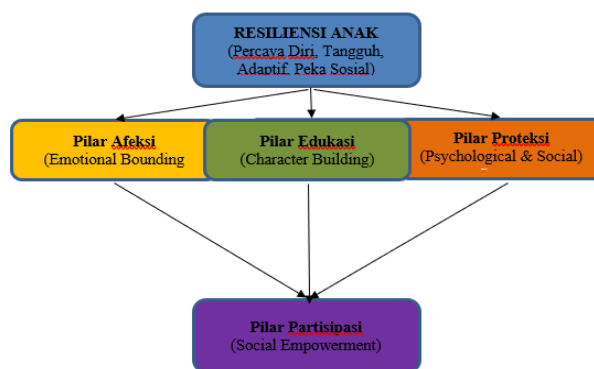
RESILIENSI ANAK
(Percaya Diri, Tangguh, Adaptif, Peka Sosial)

Pilar Afeksi
(Emotional Bounding

Pilar Edukasi
(Character Building)

Pilar Proteksi
(Psychological & Social)

Pilar Partisipasi
(Social Empowerment)